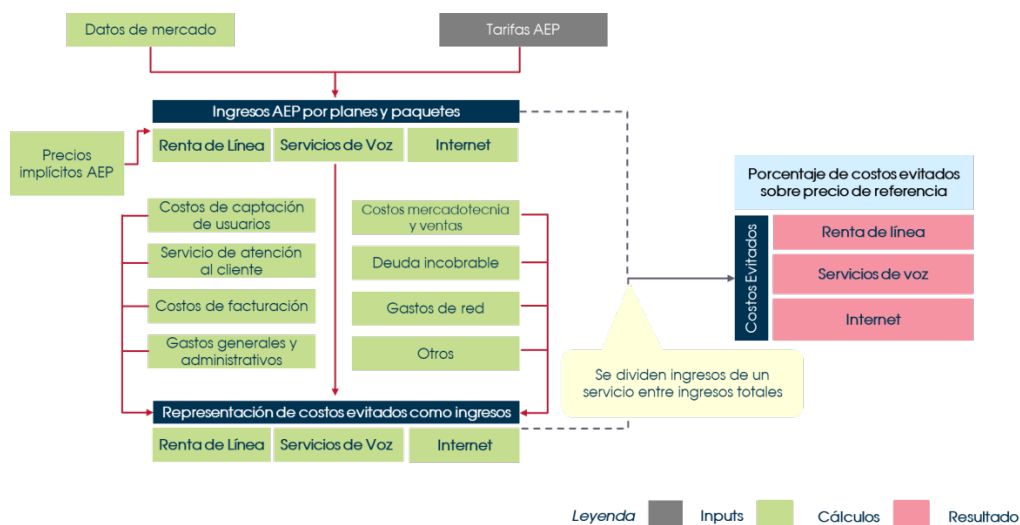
Datos de mercado

Tarifas AEP

Ingresos AEP por planes y paquetes

Precios implícitos AEP

Renta de Línea

Servicios de Voz

Internet

Costos de captación de usuarios

Servicio de atención al cliente

Costos de facturación

Gastos generales y administrativos

Costos mercadotecnia y ventas

Deuda incobrable

Gastos de red

Otros

Representación de costos evitados como ingresos

Renta de Línea

Servicios de Voz

Internet

Se dividen ingresos de un servicio entre ingresos totales

Porcentaje de costos evitados sobre precio de referencia

Costos Evitados

Renta de línea

Servicios de voz

Internet

Leyenda

Inputs

Cálculos

Resultado